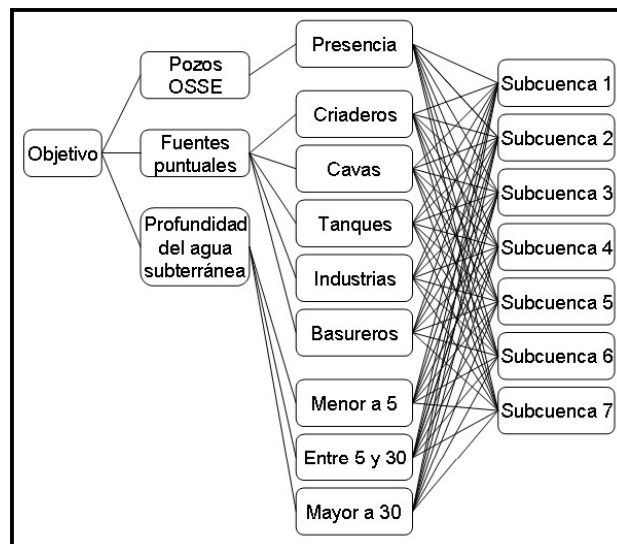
Objetivo

Pozos OSSE

Fuentes puntuales

Profundidad del agua subterránea

Presencia

Criaderos

Cavas

Tanques

Industrias

Basureros

Menor a 5

Entre 5 y 30

Mayor a 30

Subcuenca 1

Subcuenca 2

Subcuenca 3

Subcuenca 4

Subcuenca 5

Subcuenca 6

Subcuenca 7